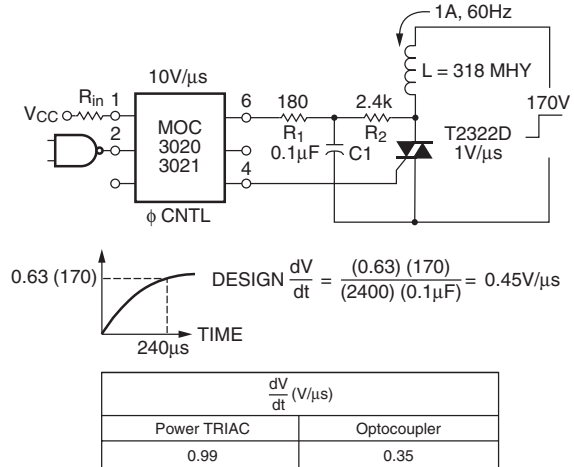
1A, 60Hz

10V/µs

L = 318 MHY

$V_{CC}$ $R_{in}$ 1

2

MOC 3020 3021

6

180 $R_1$

2.4k $R_2$

170V

0.1µF C1

4

T2322D 1V/µs

φ CNTL

0.63 (170)

DESIGN $\frac{dV}{dt} = \frac{(0.63)(170)}{(2400)(0.1\mu F)} = 0.45V/\mu s$

TIME

240µs

| $\frac{dV}{dt}$ (V/µs) | |
|---|---|
| Power TRIAC | Optocoupler |
| 0.99 | 0.35 |